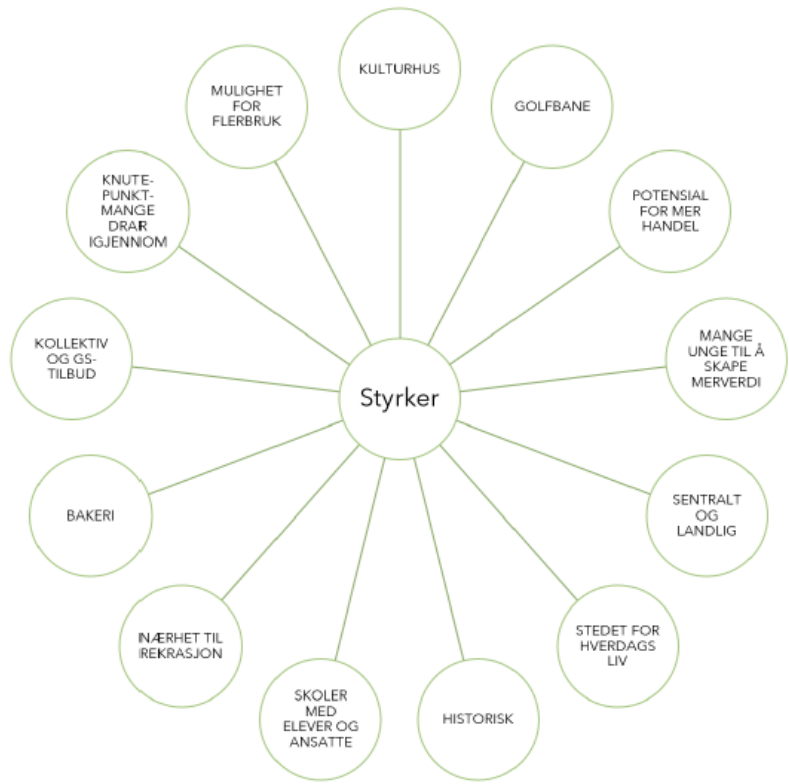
KULTURHUS

GOLFBANE

POTENSIAL FOR MER HANDEL

MANGE UNGE TIL Å SKAPE MERVERDI

SENTRALT OG LANDLIG

STEDET FOR HVERDAGS LIV

HISTORISK

SKOLER MED ELEVER OG ANSATTE

NÆRHET TIL REKRASJON

BAKERI

KOLLEKTIV OG GS-TILBUD

KNUTE-PUNKT-MANGE DRAR IGJENNIOM

MULIGHET FOR FLERBRUK

Styrker